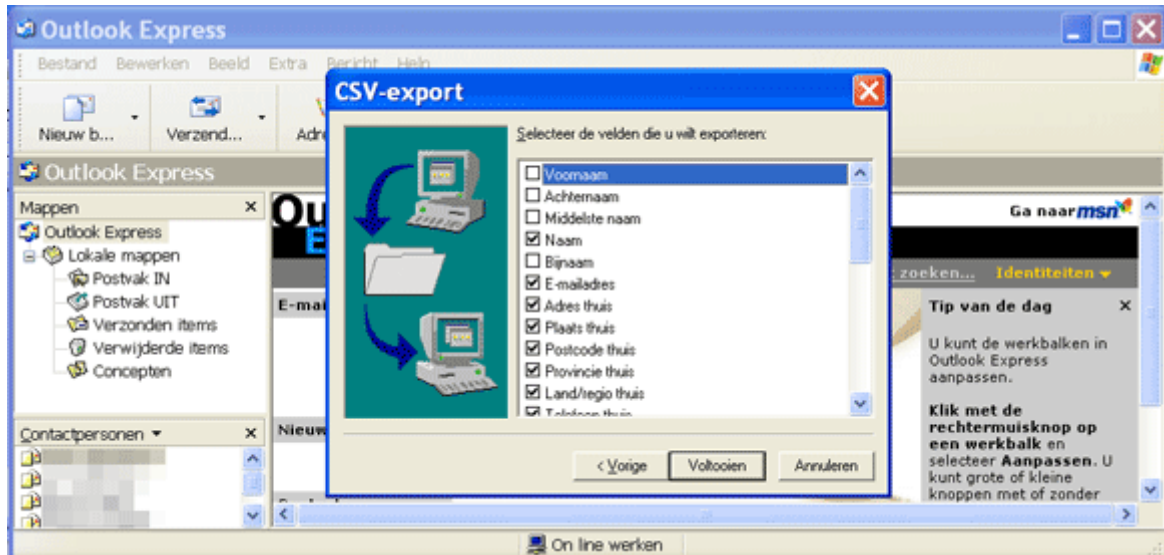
Outlook Express

Bestand Bewerken Beeld Extra Bericht Help

Nieuw b... Verzend... Adr

Outlook Express

Mappen ×
Outlook Express
Lokale mappen
Postvak IN
Postvak UIT
Verzonden items
Verwijderde items
Concepten

Contactpersonen ▾ ×

Ou
E

E-mai

Nieuw

Ga naar msn

zoeken... Identiteiten ▾

Tip van de dag ×

U kunt de werkbalken in Outlook Express aanpassen.

Klik met de rechtermuisknop op een werkbalk en selecteer Aanpassen. U kunt grote of kleine knoppen met of zonder

CSV-export

Selecteer de velden die u wilt exporteren:

☐ Voornaam
☐ Achternaam
☐ Middelste naam
☑ Naam
☐ Bijnaam
☑ E-mailadres
☑ Adres thuis
☑ Plaats thuis
☑ Postcode thuis
☑ Provincie thuis
☑ Land/regio thuis
☑ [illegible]

< Vorige Voltooien Annuleren

On line werken